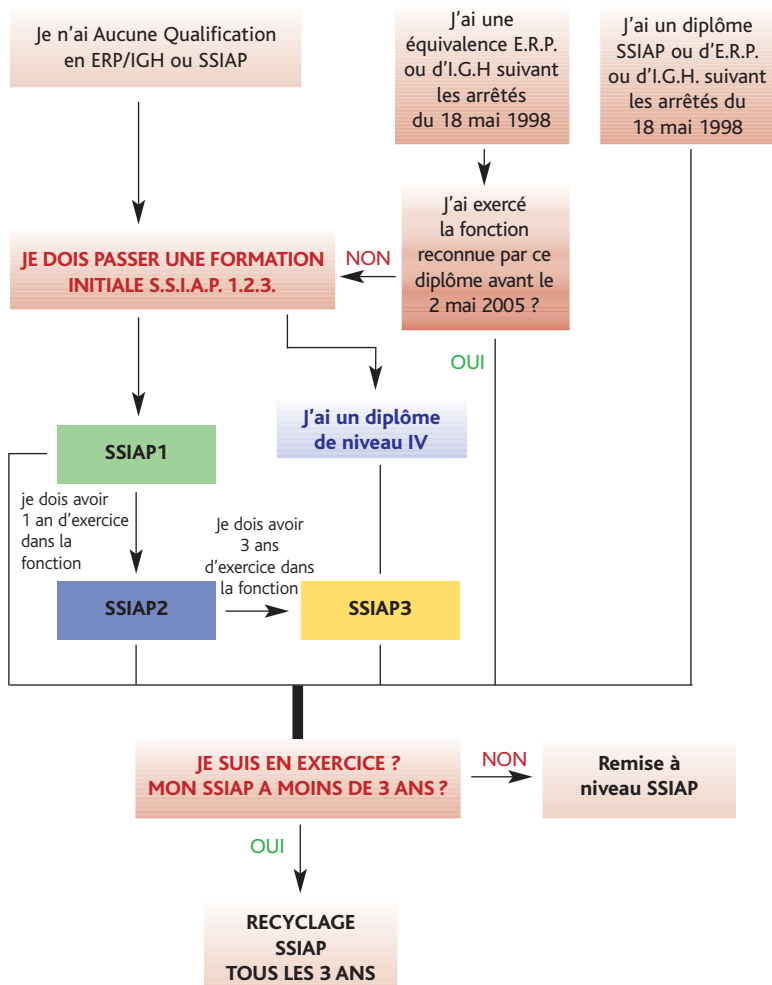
Je n'ai Aucune Qualification en ERP/IGH ou SSIAP

J'ai une équivalence E.R.P. ou d'I.G.H suivant les arrêtés du 18 mai 1998

J'ai un diplôme SSIAP ou d'E.R.P. ou d'I.G.H. suivant les arrêtés du 18 mai 1998

J'ai exercé la fonction reconnue par ce diplôme avant le 2 mai 2005 ?

NON

JE DOIS PASSER UNE FORMATION INITIALE S.S.I.A.P. 1.2.3.

OUI

J'ai un diplôme de niveau IV

SSIAP1

je dois avoir 1 an d'exercice dans la fonction

Je dois avoir 3 ans d'exercice dans la fonction

SSIAP2

SSIAP3

JE SUIS EN EXERCICE ? MON SSIAP A MOINS DE 3 ANS ?

NON

Remise à niveau SSIAP

OUI

RECYCLAGE SSIAP TOUS LES 3 ANS